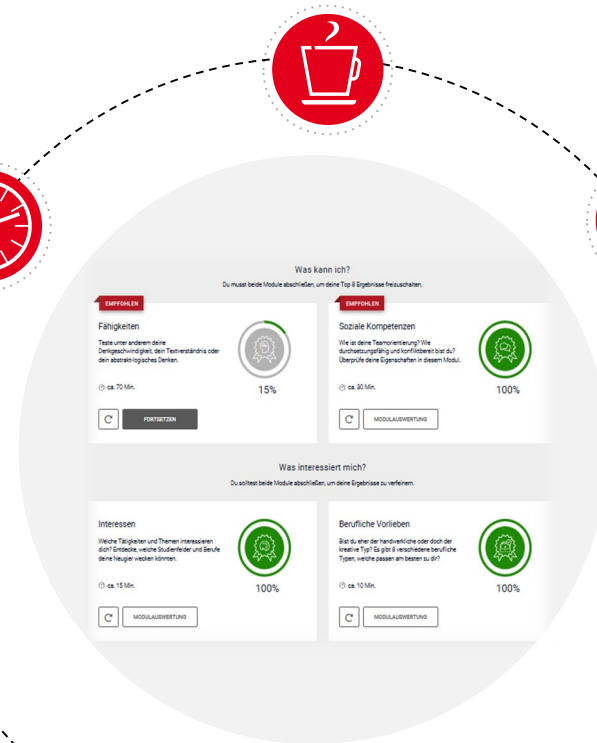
Was kann ich?

Du musst beide Module abschließen, um deine Top 8 Ergebnisse freizuschalten.

EMPFOHLEN

Fähigkeiten

Teste unter anderem deine Denkgeschwindigkeit, dein Textverständnis oder dein abstrakt-logisches Denken.

ca. 70 Min.

15%

FORTSETZEN

EMPFOHLEN

Soziale Kompetenzen

Wie ist deine Teamorientierung? Wie durchsetzungsfähig und konfliktbereit bist du? Überprüfe deine Eigenschaften in diesem Modul.

ca. 90 Min.

100%

MODULAUSWERTUNG

Was interessiert mich?

Du solltest beide Module abschließen, um deine Ergebnisse zu verfeinern.

Interessen

Welche Tätigkeiten und Themen interessieren dich? Entdecke, welche Studienfelder und Berufe deine Neugier wecken können.

ca. 15 Min.

100%

MODULAUSWERTUNG

Berufliche Vorlieben

Bist du eher der handwerkliche oder doch der kreative Typ? Es gibt 8 verschiedene berufliche Typen, welche passen am besten zu dir?

ca. 10 Min.

100%

MODULAUSWERTUNG